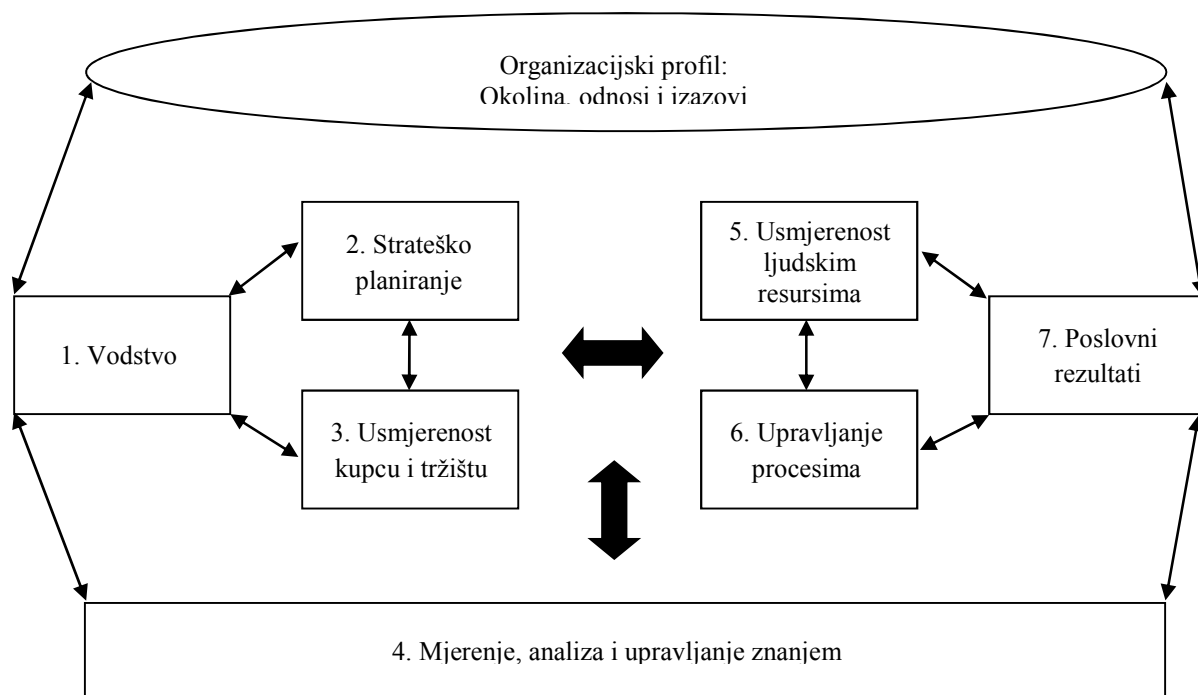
Organizacijski profil:
Okolina, odnosi i izazovi

2. Strateško planiranje

5. Usmjerenost ljudskim resursima

1. Vodstvo

7. Poslovni rezultati

3. Usmjerenost kupcu i tržištu

6. Upravljanje procesima

4. Mjerenje, analiza i upravljanje znanjem